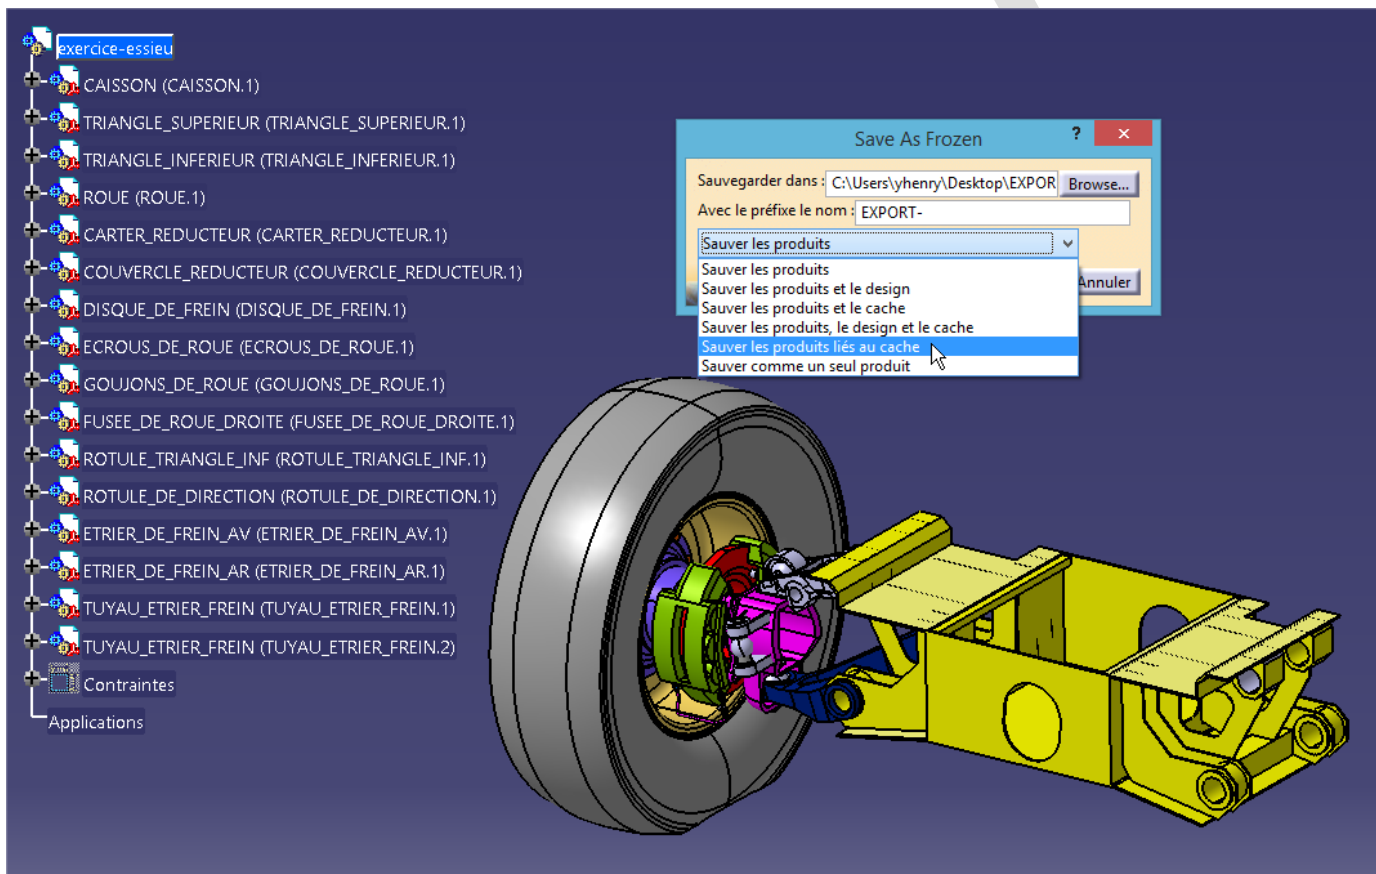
exercice-essieu
CAISSON (CAISSON.1)
TRIANGLE_SUPERIEUR (TRIANGLE_SUPERIEUR.1)
TRIANGLE_INFERIEUR (TRIANGLE_INFERIEUR.1)
ROUE (ROUE.1)
CARTER_REDUCTEUR (CARTER_REDUCTEUR.1)
COUVERCLE_REDUCTEUR (COUVERCLE_REDUCTEUR.1)
DISQUE_DE_FREIN (DISQUE_DE_FREIN.1)
ECROUS_DE_ROUE (ECROUS_DE_ROUE.1)
GOUJONS_DE_ROUE (GOUJONS_DE_ROUE.1)
FUSEE_DE_ROUE_DROITE (FUSEE_DE_ROUE_DROITE.1)
ROTULE_TRIANGLE_INF (ROTULE_TRIANGLE_INF.1)
ROTULE_DE_DIRECTION (ROTULE_DE_DIRECTION.1)
ETRIER_DE_FREIN_AV (ETRIER_DE_FREIN_AV.1)
ETRIER_DE_FREIN_AR (ETRIER_DE_FREIN_AR.1)
TUYAU_ETRIER_FREIN (TUYAU_ETRIER_FREIN.1)
TUYAU_ETRIER_FREIN (TUYAU_ETRIER_FREIN.2)
Contraintes
Applications

Save As Frozen
?
Sauvegarder dans : C:\Users\yhenry\Desktop\EXPOR Browse...
Avec le préfixe le nom : EXPORT-
Sauver les produits
Sauver les produits
Sauver les produits et le design
Sauver les produits et le cache
Sauver les produits, le design et le cache
Sauver les produits liés au cache
Sauver comme un seul produit
Annuler